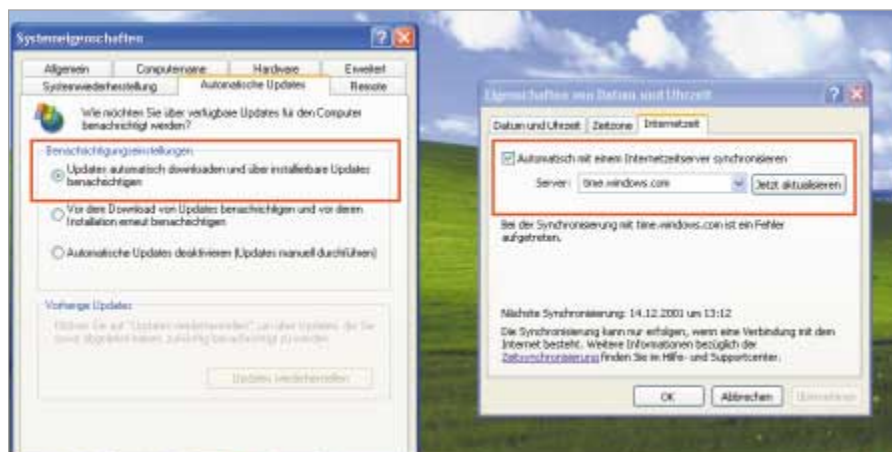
Systemeigenschaften

Allgemein | Computername | Hardware | Erweitert
Systemwiederherstellung | Automatische Updates | Remote

Wie möchten Sie über verfügbare Updates für den Computer benachrichtigt werden?

Benachrichtigungseinstellungen

Updates automatisch downloaden und über installierbare Updates benachrichtigen

Vor dem Download von Updates benachrichtigen und vor deren Installation erneut benachrichtigen

Automatische Updates deaktivieren (Updates manuell durchführen)

Vorherige Updates

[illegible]

Updates wiederherstellen

Eigenschaften von Datum und Uhrzeit

Datum und Uhrzeit | Zeitzone | Internetzeit

Automatisch mit einem Internetzeitserver synchronisieren

Server: time.windows.com | Jetzt aktualisieren

Bei der Synchronisierung mit time.windows.com ist ein Fehler aufgetreten.

Nächste Synchronisierung: 14.12.2001 um 13:12

Die Synchronisierung kann nur erfolgen, wenn eine Verbindung mit dem Internet besteht. Weitere Informationen bezüglich der Zeitsynchronisierung finden Sie im Hilfe- und Supportcenter.

OK | Abbrechen | Übernehmen